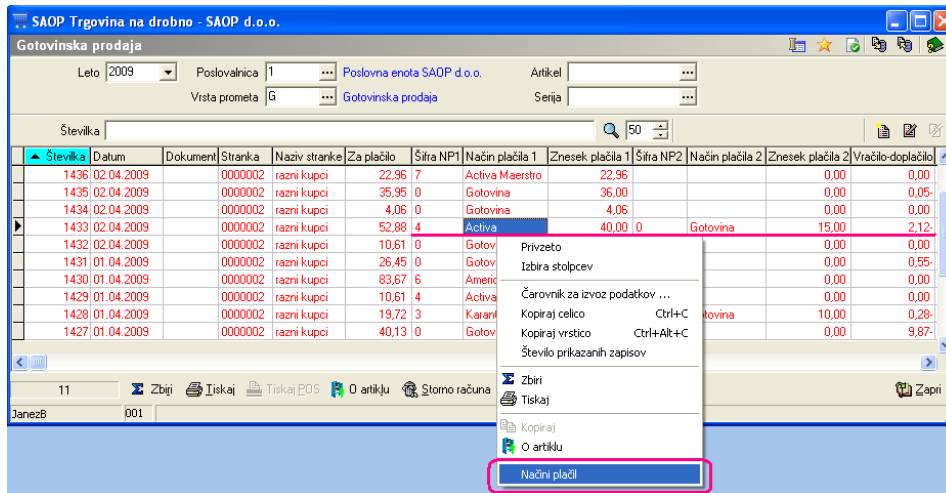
SAOP Trgovina na drobno - SAOP d.o.o.

Gotovinska prodaja

Leto 2009
Poslovalnica 1 Poslovna enota SAOP d.o.o.
Vrsta prometa G Gotovinska prodaja
Artikel
Serija

Številka
50

| Številka | Datum | Dokument | Stranka | Naziv stranke | Za plačilo | Šifra NP1 | Način plačila 1 | Znesek plačila 1 | Šifra NP2 | Način plačila 2 | Znesek plačila 2 | Vračilo-doplačilo |
|---|---|---|---|---|---|---|---|---|---|---|---|---|
| 1436 | 02.04.2009 | | 0000002 | razni kupci | 22,96 | 7 | Activa Maestro | 22,96 | | | 0,00 | 0,00 |
| 1435 | 02.04.2009 | | 0000002 | razni kupci | 35,95 | 0 | Gotovina | 36,00 | | | 0,00 | 0,05- |
| 1434 | 02.04.2009 | | 0000002 | razni kupci | 4,06 | 0 | Gotovina | 4,06 | | | 0,00 | 0,00 |
| 1433 | 02.04.2009 | | 0000002 | razni kupci | 52,88 | 4 | Activa | 40,00 | 0 | Gotovina | 15,00 | 2,12- |
| 1432 | 02.04.2009 | | 0000002 | razni kupci | 10,61 | 0 | Gotov | | | | 0,00 | 0,00 |
| 1431 | 01.04.2009 | | 0000002 | razni kupci | 26,45 | 0 | Gotov | | | | 0,00 | 0,55- |
| 1430 | 01.04.2009 | | 0000002 | razni kupci | 83,67 | 6 | Americ | | | | 0,00 | 0,00 |
| 1429 | 01.04.2009 | | 0000002 | razni kupci | 10,61 | 4 | Activa | | | | 0,00 | 0,00 |
| 1428 | 01.04.2009 | | 0000002 | razni kupci | 19,72 | 3 | Karant | | | otovina | 10,00 | 0,28- |
| 1427 | 01.04.2009 | | 0000002 | razni kupci | 40,13 | 0 | Gotov | | | | 0,00 | 9,87- |

Privzeto
Izbira stolpcev
Čarovnik za izvoz podatkov ...
Kopiraj celico Ctrl+C
Kopiraj vrstico Ctrl+Alt+C
Število prikazanih zapisov
Zbiri
Tiskaj
Kopiraj
O artiklu
Načini plačil

11 Zbirji Tiskaj Tiskaj POS O artiklu Storno računa Zapri

JanezB 001